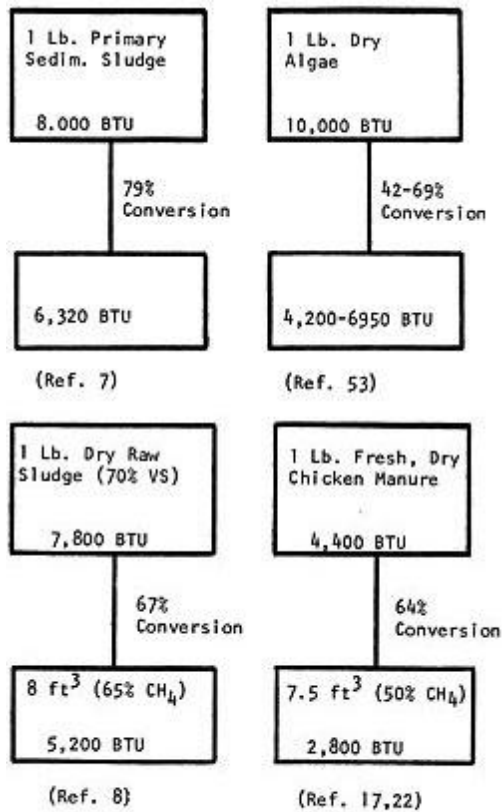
1 Lb. Primary Sedim. Sludge

8.000 BTU

79% Conversion

6,320 BTU

(Ref. 7)

1 Lb. Dry Algae

10,000 BTU

42-69% Conversion

4,200-6950 BTU

(Ref. 53)

1 Lb. Dry Raw Sludge (70% VS)

7,800 BTU

67% Conversion

8 $ft^3$ (65% $CH_4$)

5,200 BTU

(Ref. 8)

1 Lb. Fresh, Dry Chicken Manure

4,400 BTU

64% Conversion

7.5 $ft^3$ (50% $CH_4$)

2,800 BTU

(Ref. 17,22)